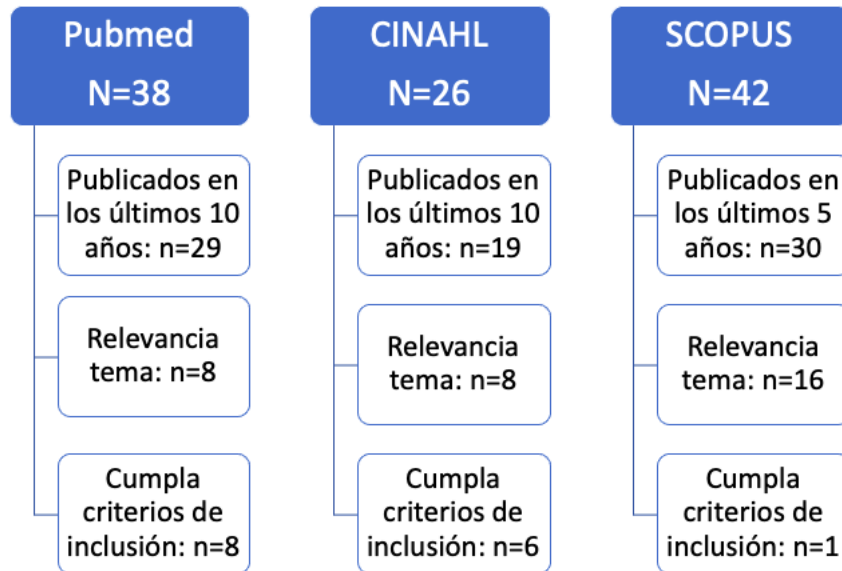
Pubmed
N=38

Publicados en los últimos 10 años: n=29

Relevancia tema: n=8

Cumpla criterios de inclusión: n=8

CINAHL
N=26

Publicados en los últimos 10 años: n=19

Relevancia tema: n=8

Cumpla criterios de inclusión: n=6

SCOPUS
N=42

Publicados en los últimos 5 años: n=30

Relevancia tema: n=16

Cumpla criterios de inclusión: n=1